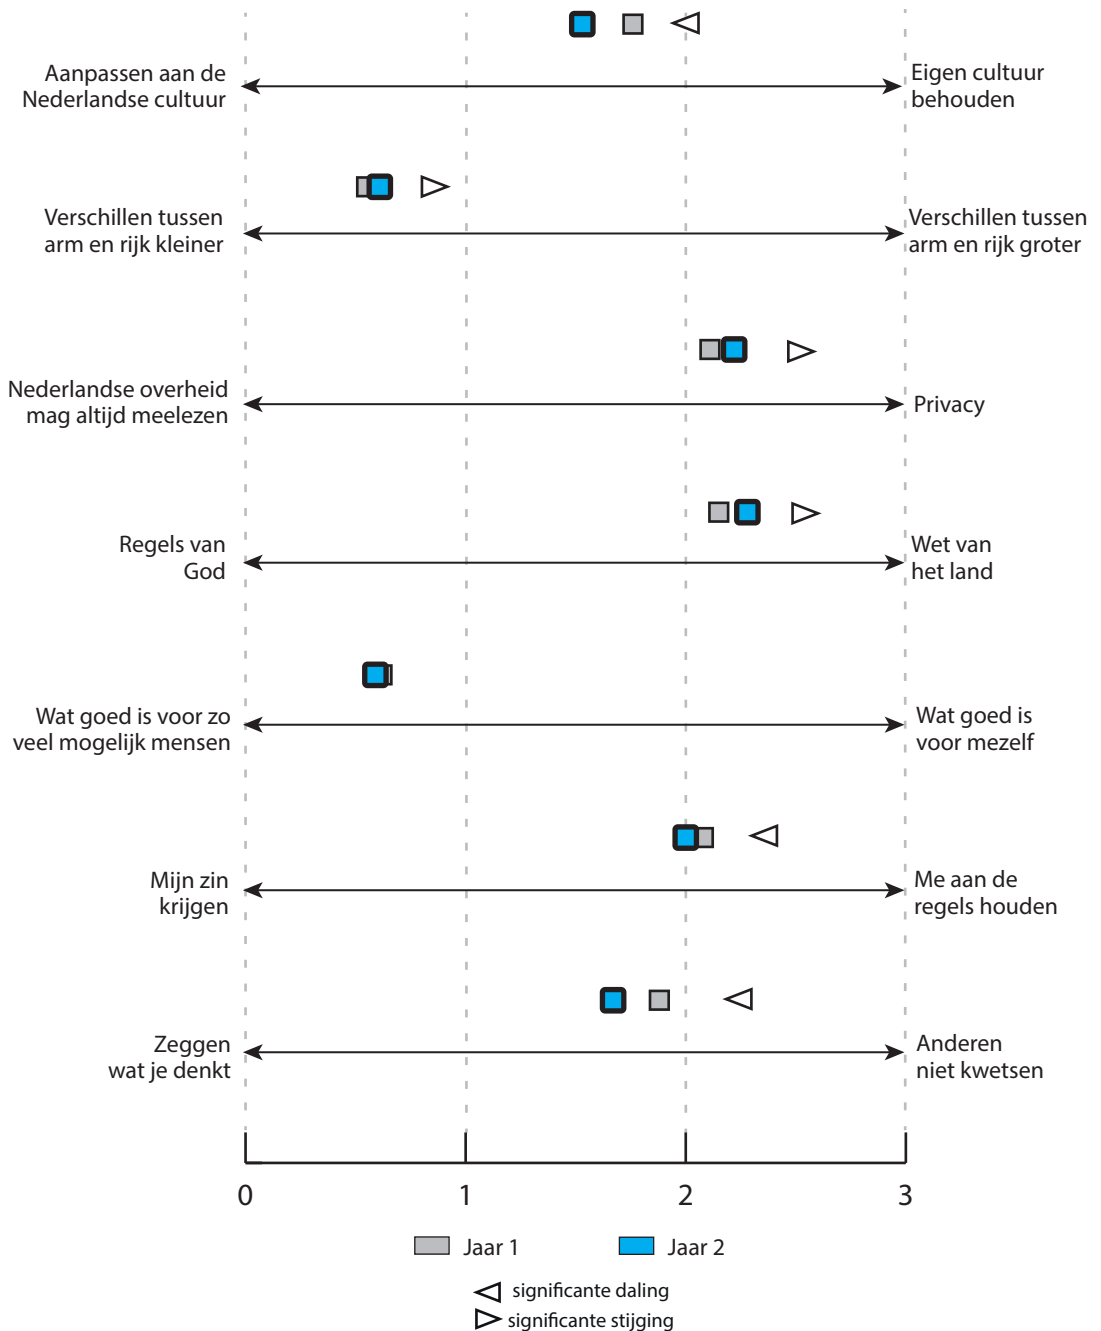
Aanpassen aan de Nederlandse cultuur

Eigen cultuur behouden

Verschillen tussen arm en rijk kleiner

Verschillen tussen arm en rijk groter

Nederlandse overheid mag altijd meelezen

Privacy

Regels van God

Wet van het land

Wat goed is voor zo veel mogelijk mensen

Wat goed is voor mezelf

Mijn zin krijgen

Me aan de regels houden

Zeggen wat je denkt

Anderen niet kwetsen

0 1 2 3

Jaar 1 Jaar 2

significante daling
significante stijging